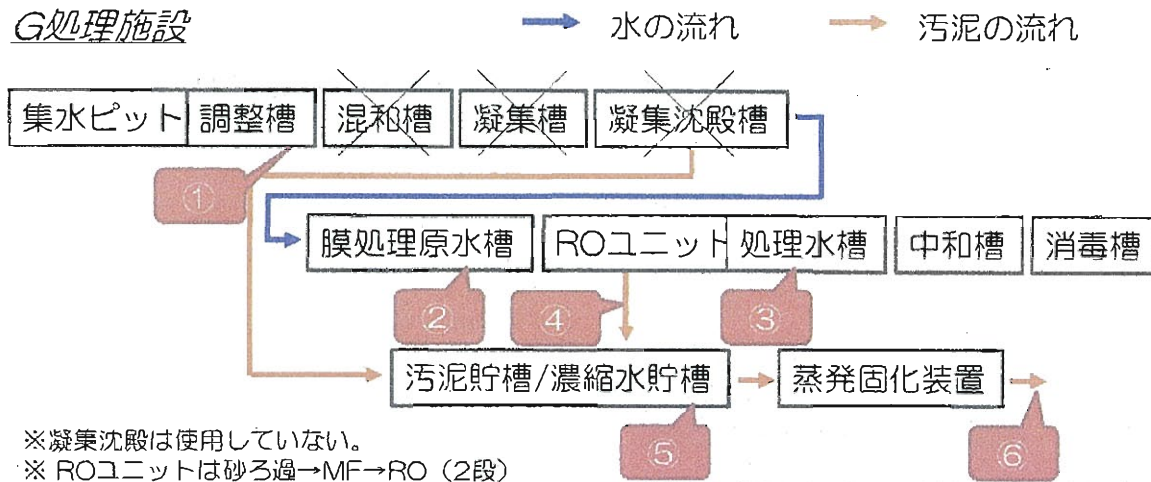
G処理施設

水の流れ

汚泥の流れ

集水ピット

調整槽

混和槽

凝集槽

凝集沈殿槽

①

膜処理原水槽

ROユニット

処理水槽

中和槽

消毒槽

②

④

③

汚泥貯槽/濃縮水貯槽

蒸発固化装置

※凝集沈殿は使用していない。
※ ROユニットは砂ろ過→MF→RO（2段）

⑤

⑥